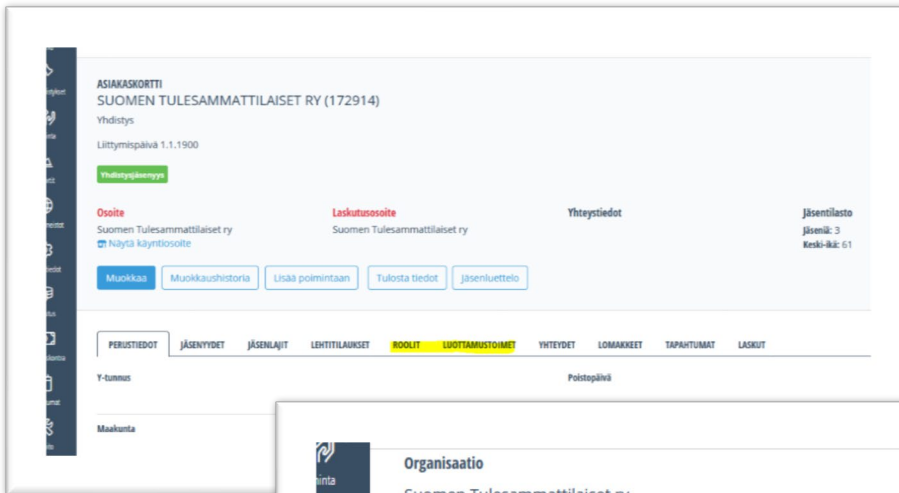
ASIAKASKORTTI
SUOMEN TULESAMMATTILAISET RY (172914)
Yhdistys

Liittymispäivä 1.1.1900

Yhdistysjäsenyys

Osoite
Suomen Tulesammattilaiset ry
Näytä käyntiosoite

Laskutusosoite
Suomen Tulesammattilaiset ry

Yhteystiedot

Jäsentilasto
Jäseniä: 3
Keski-ikä: 61

Muokkaa | Muokkaushistoria | Lisää poimintaan | Tulosta tiedot | Jäsenluettelo

| PERUSTIEDOT | JÄSENYYDET | JÄSENLAJIT | LEHTITILAUKSET | ROOLIT | LUOTTAMUSTOIMET | YHTEYDET | LOMAKKEET | TAPAHTUMAT | LASKUT |
|---|---|---|---|---|---|---|---|---|---|

Y-tunnus

Poistopäivä

Maakunta

Organisaatio
Suomen Tulesammattilaiset ry